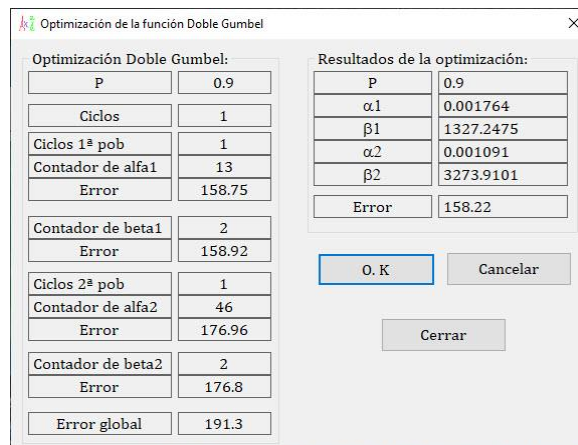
Optimización de la función Doble Gumbel

Optimización Doble Gumbel:

| P | 0.9 |
|---|---|
| Ciclos | 1 |
| Ciclos 1ª pob | 1 |
| Contador de alfa1 | 13 |
| Error | 158.75 |
| Contador de beta1 | 2 |
| Error | 158.92 |
| Ciclos 2ª pob | 1 |
| Contador de alfa2 | 46 |
| Error | 176.96 |
| Contador de beta2 | 2 |
| Error | 176.8 |
| Error global | 191.3 |

Resultados de la optimización:

| P | 0.9 |
|---|---|
| $\alpha1$ | 0.001764 |
| $\beta1$ | 1327.2475 |
| $\alpha2$ | 0.001091 |
| $\beta2$ | 3273.9101 |
| Error | 158.22 |

O. K

Cancelar

Cerrar